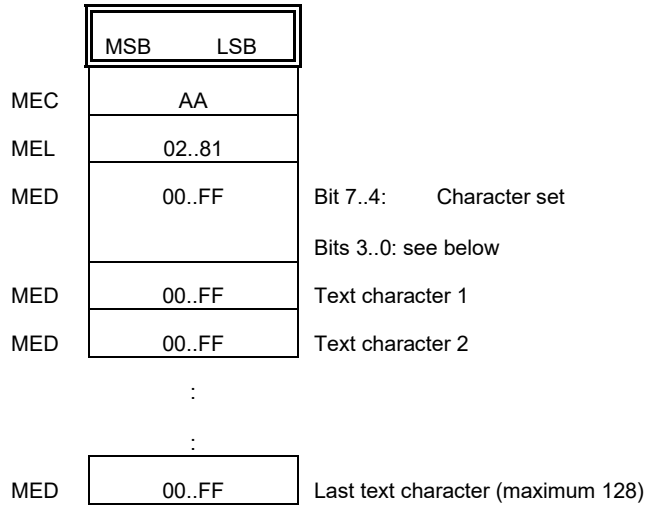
| | MSB LSB | |
|---|---|---|
| MEC | AA | |
| MEL | 02..81 | |
| MED | 00..FF | Bit 7..4: Character set |
| | | Bits 3..0: see below |
| MED | 00..FF | Text character 1 |
| MED | 00..FF | Text character 2 |
| | : | |
| | : | |
| MED | 00..FF | Last text character (maximum 128) |